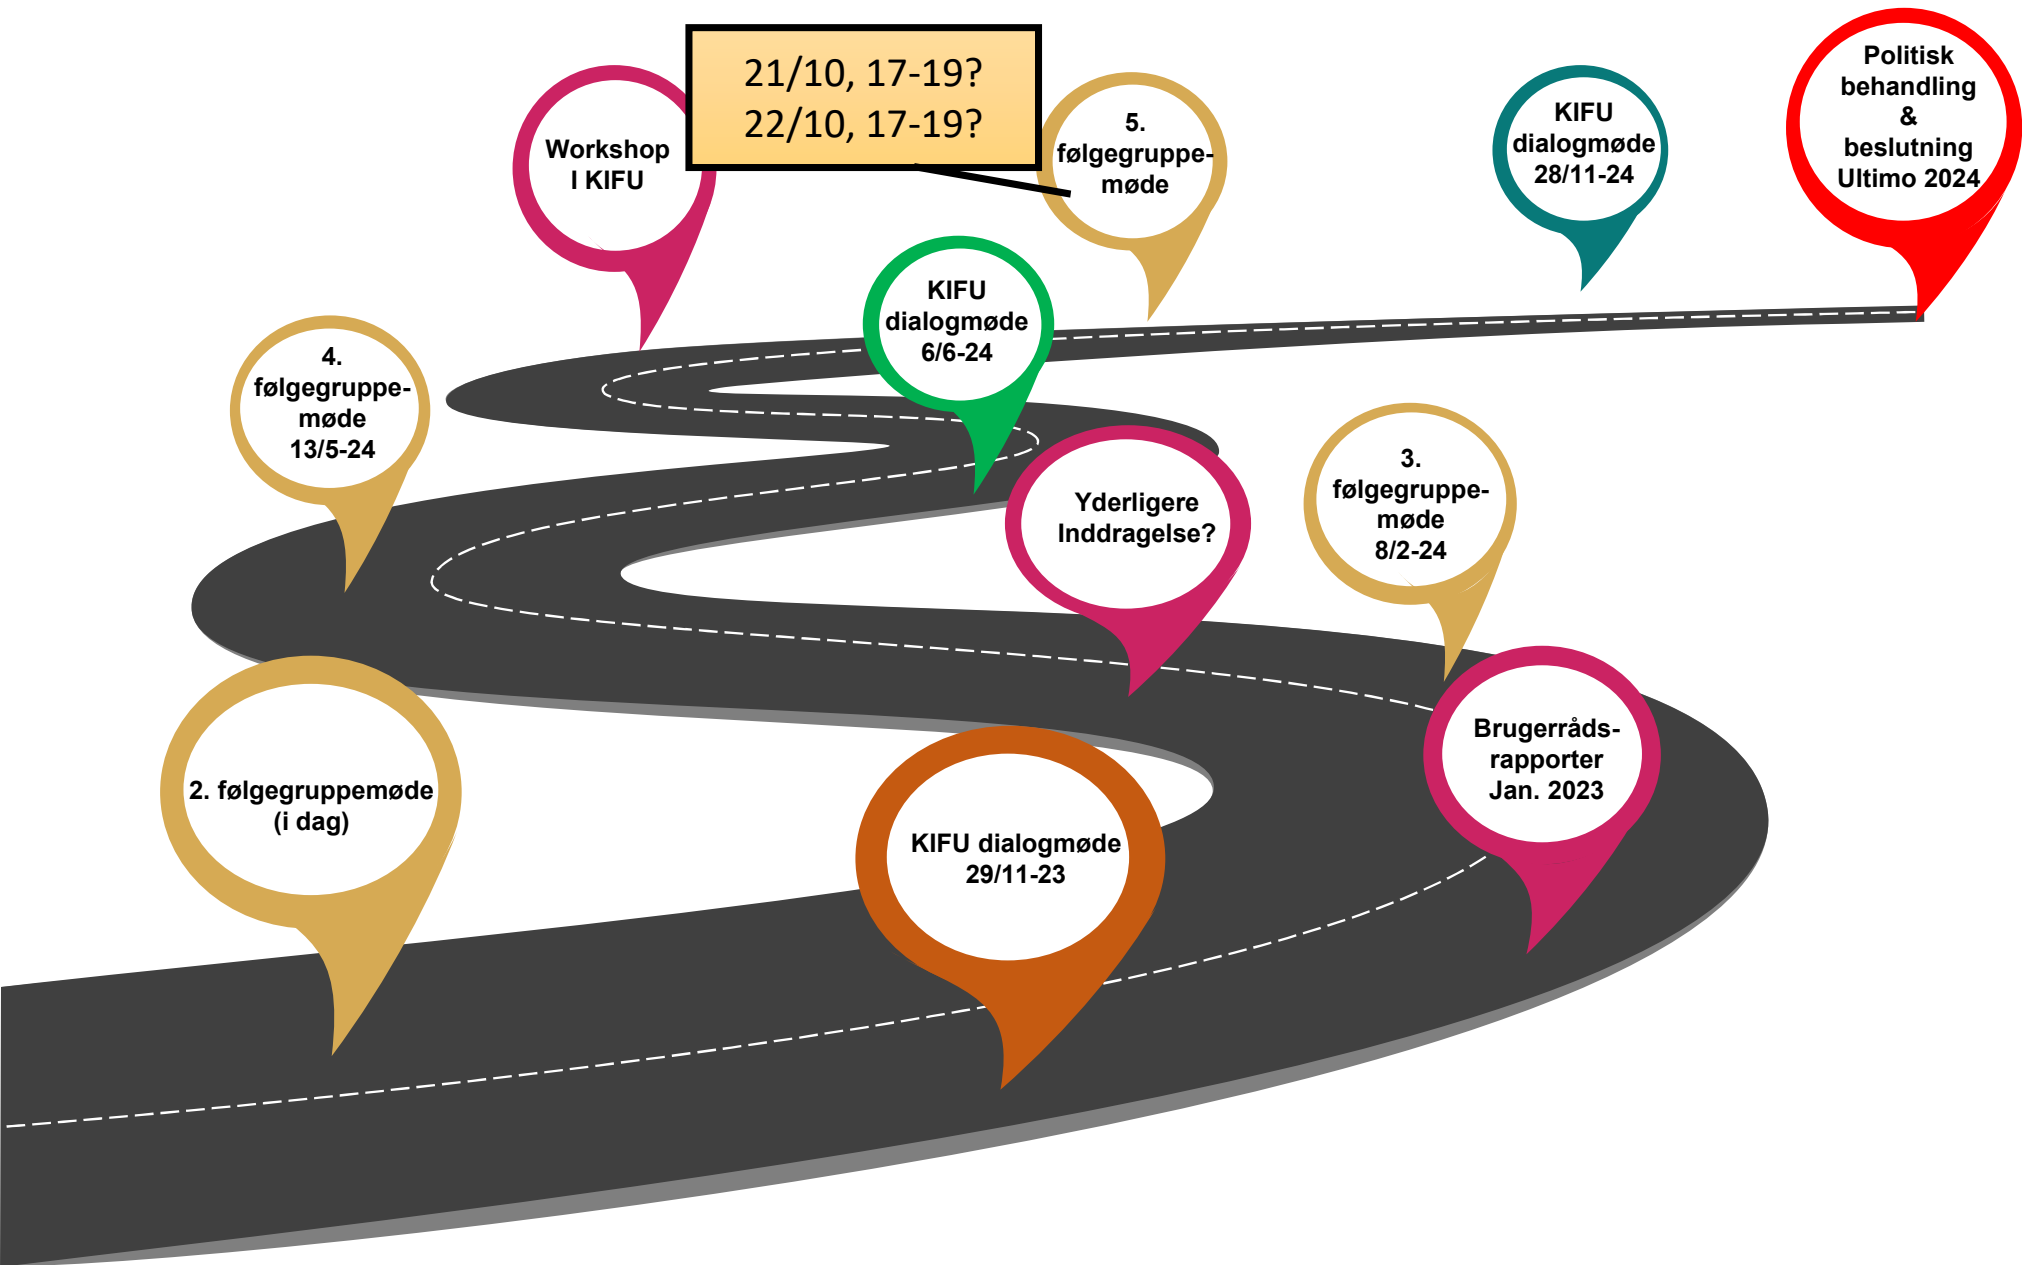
2. følgegruppemøde (i dag)

KIFU dialogmøde 29/11-23

Brugerrådsrapporter Jan. 2023

3. følgegruppemøde 8/2-24

Yderligere Inddragelse?

4. følgegruppemøde 13/5-24

KIFU dialogmøde 6/6-24

Workshop I KIFU

21/10, 17-19?
22/10, 17-19?

5. følgegruppemøde

KIFU dialogmøde 28/11-24

Politisk behandling & beslutning Ultimo 2024